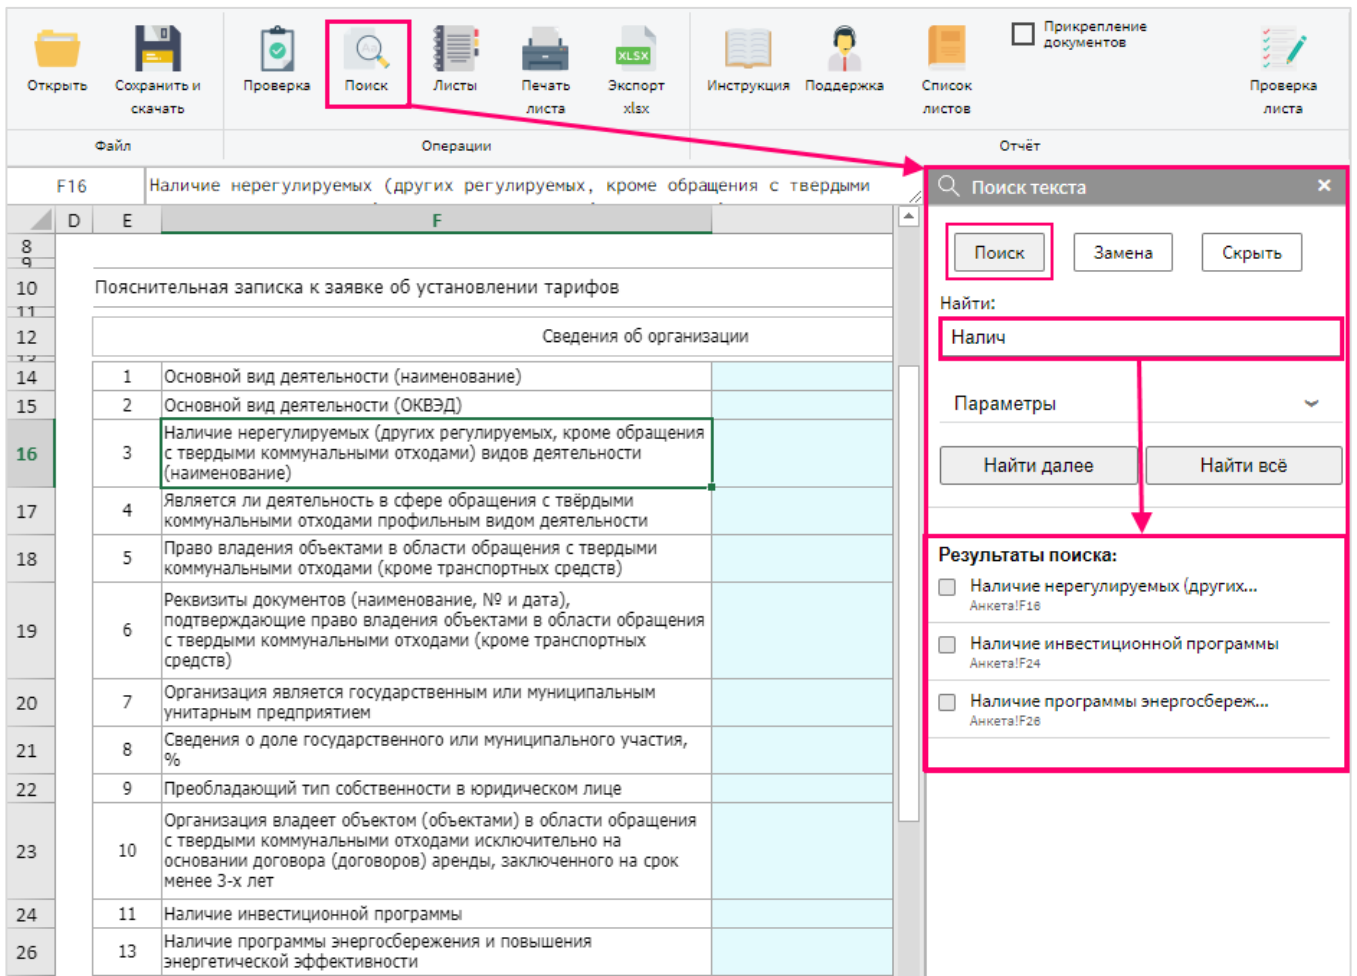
Открыть Сохранить и скачать
Файл

Проверка Поиск Листы Печать листа Экспорт xlsx
Операции

Инструкция Поддержка Список листов Прикрепление документов Проверка листа
Отчёт

F16 Наличие нерегулируемых (других регулируемых, кроме обращения с твердыми

| | D | E | F |
|---|---|---|---|
| 8 | | | |
| 9 | | | |
| 10 | | Пояснительная записка к заявке об установлении тарифов | |
| 11 | | | |
| 12 | | | Сведения об организации |
| 14 | | 1 | Основной вид деятельности (наименование) |
| 15 | | 2 | Основной вид деятельности (ОКВЭД) |
| 16 | | 3 | Наличие нерегулируемых (других регулируемых, кроме обращения с твердыми коммунальными отходами) видов деятельности (наименование) |
| 17 | | 4 | Является ли деятельность в сфере обращения с твёрдыми коммунальными отходами профильным видом деятельности |
| 18 | | 5 | Право владения объектами в области обращения с твердыми коммунальными отходами (кроме транспортных средств) |
| 19 | | 6 | Реквизиты документов (наименование, № и дата), подтверждающие право владения объектами в области обращения с твердыми коммунальными отходами (кроме транспортных средств) |
| 20 | | 7 | Организация является государственным или муниципальным унитарным предприятием |
| 21 | | 8 | Сведения о доле государственного или муниципального участия, % |
| 22 | | 9 | Преобладающий тип собственности в юридическом лице |
| 23 | | 10 | Организация владеет объектом (объектами) в области обращения с твердыми коммунальными отходами исключительно на основании договора (договоров) аренды, заключенного на срок менее 3-х лет |
| 24 | | 11 | Наличие инвестиционной программы |
| 26 | | 13 | Наличие программы энергосбережения и повышения энергетической эффективности |

Поиск текста ×
Поиск Замена Скрыть
Найти:
Налич
Параметры
Найти далее Найти всё
Результаты поиска:
Наличие нерегулируемых (других...
Анкета!F16
Наличие инвестиционной программы
Анкета!F24
Наличие программы энергосбереж...
Анкета!F26